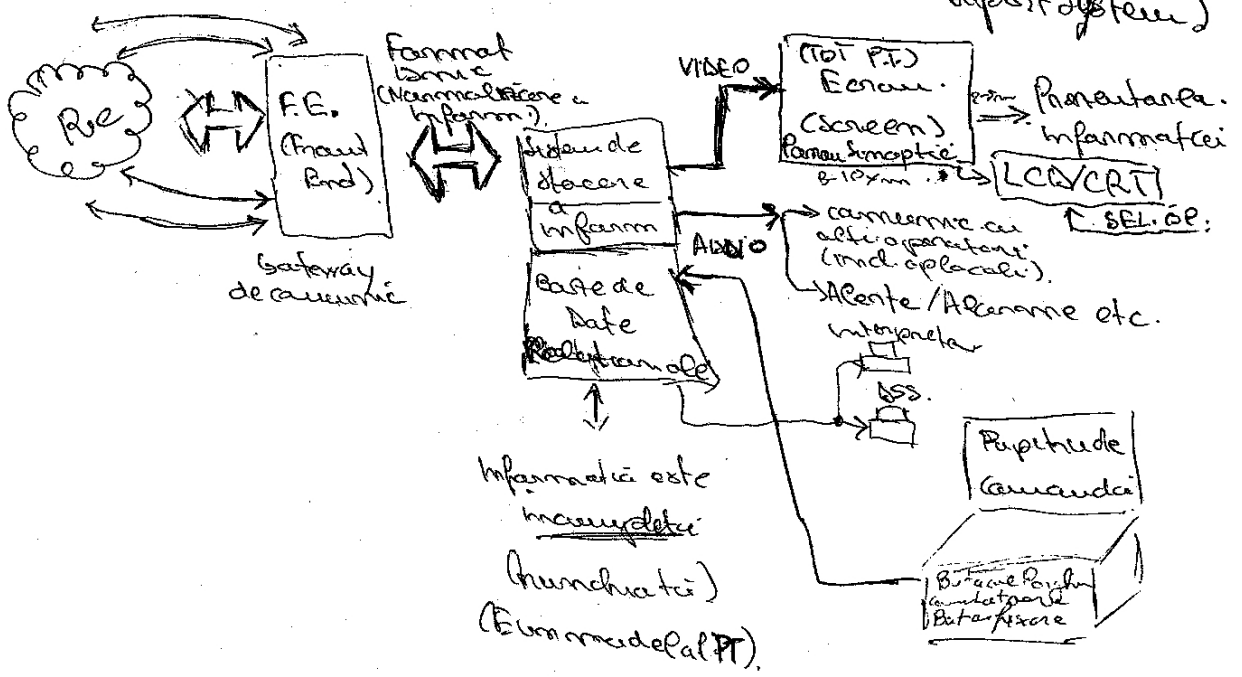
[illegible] system)

Re

F.E.
(Front End)

Format unic
(Normalizare a inform.)

Gateway de comunic

Sistem de stocare a inform

VIDEO

(Toți P.T.)
Ecran.
(Screen)
Panou Sinoptic

Prezentarea informației

LCD/CRT

SEL. OP.

AUDIO

comunic cu alți operatori (incl. deplasați).

Alerte / Alarme etc.

Baze de Date Relaționale

interpelar

DSS.

Pupitrude Comandă

Butoane Pentru comutatoare Butoane fixe

Informația este incompletă (trunchiată)
(Eu modelul PT).